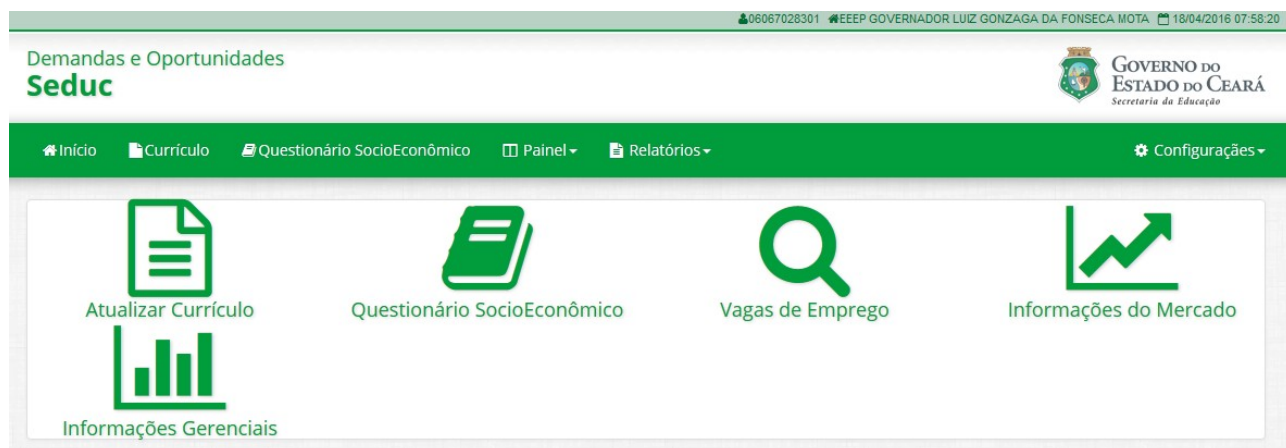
06067028301 EEEP GOVERNADOR LUIZ GONZAGA DA FONSECA MOTA 18/04/2016 07:58:20

Demandas e Oportunidades
Seduc

Governo do Estado do Ceará
Secretaria da Educação

Início Currículo Questionário SocioEconômico Painel Relatórios Configurações

Atualizar Currículo
Questionário SocioEconômico
Vagas de Emprego
Informações do Mercado
Informações Gerenciais